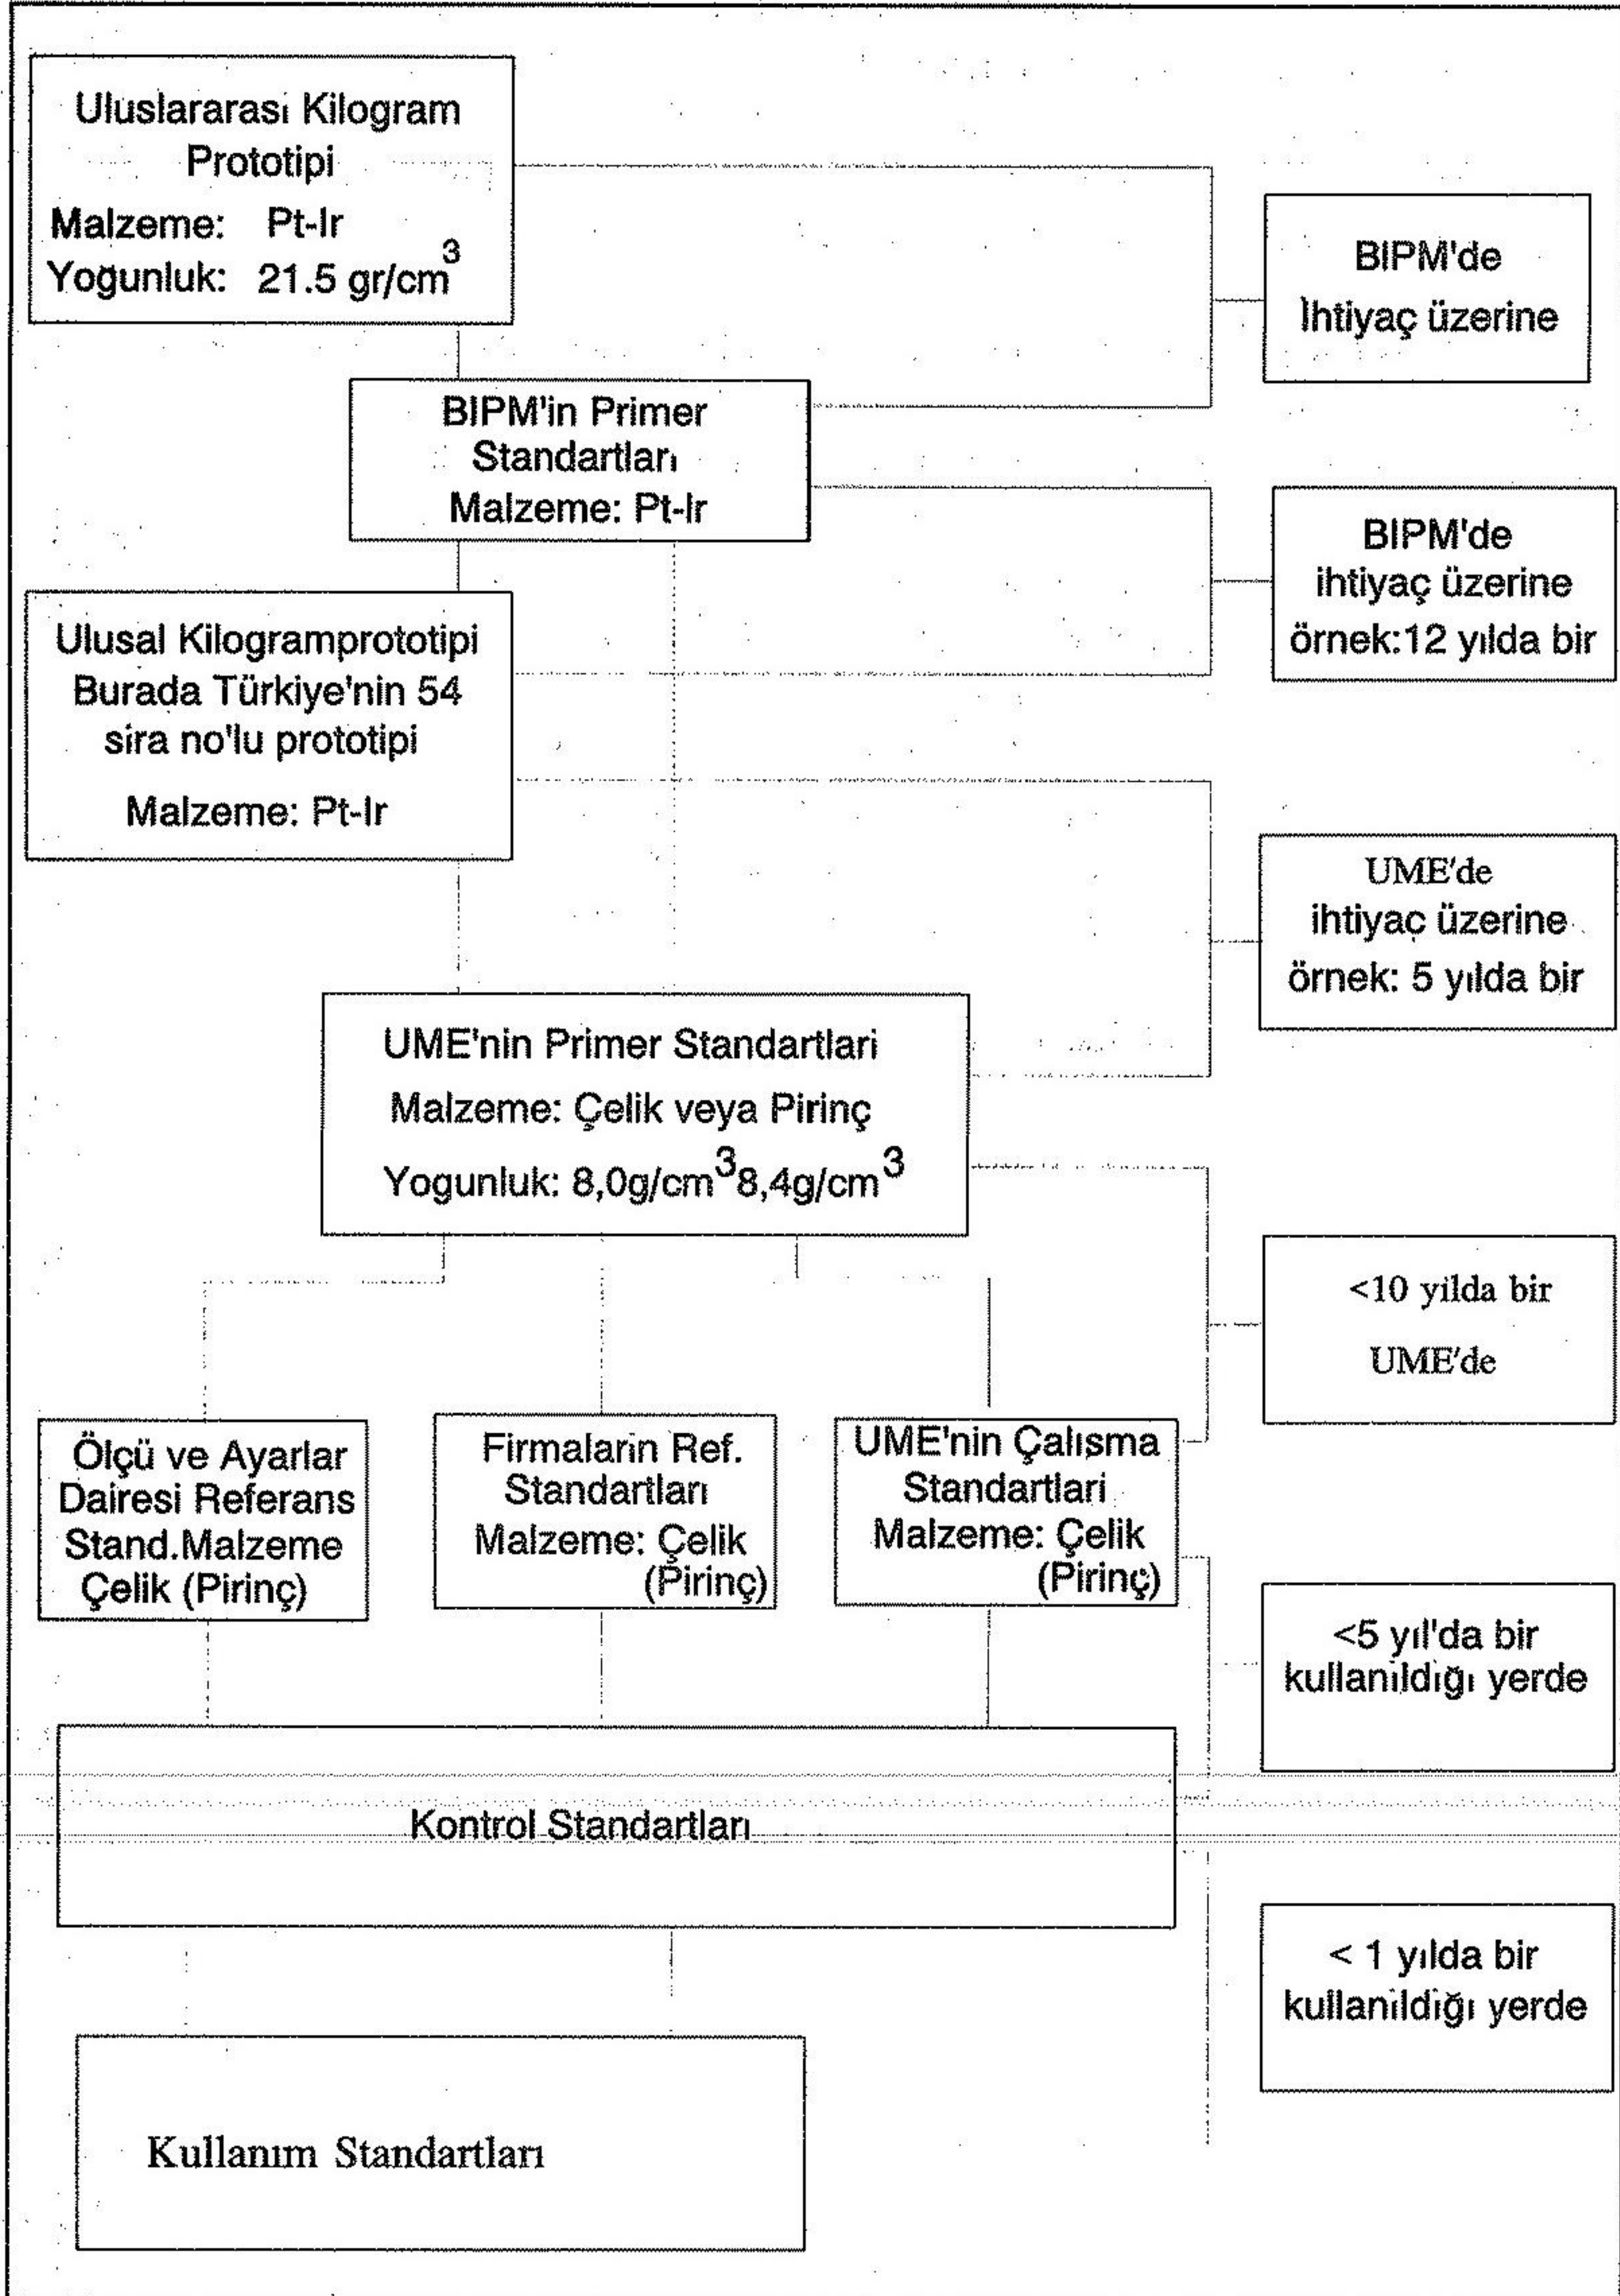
Uluslararası Kilogram Prototipi
Malzeme: Pt-Ir
Yogunluk: 21.5 gr/cm$^3$

BIPM'de
İhtiyaç üzerine

BIPM'in Primer Standartları
Malzeme: Pt-Ir

BIPM'de
ihtiyaç üzerine
örnek:12 yılda bir

Ulusal Kilogramprototipi
Burada Türkiye'nin 54 sira no'lu prototipi
Malzeme: Pt-Ir

UME'de
ihtiyaç üzerine
örnek: 5 yılda bir

UME'nin Primer Standartlari
Malzeme: Çelik veya Pirinç
Yogunluk: 8,0g/cm$^3$8,4g/cm$^3$

<10 yilda bir
UME'de

Ölçü ve Ayarlar Dairesi Referans Stand.Malzeme Çelik (Pirinç)

Firmaların Ref. Standartları
Malzeme: Çelik (Pirinç)

UME'nin Çalısma Standartlari
Malzeme: Çelik (Pirinç)

<5 yıl'da bir
kullanildığı yerde

Kontrol Standartları

< 1 yılda bir
kullanildığı yerde

Kullanım Standartları